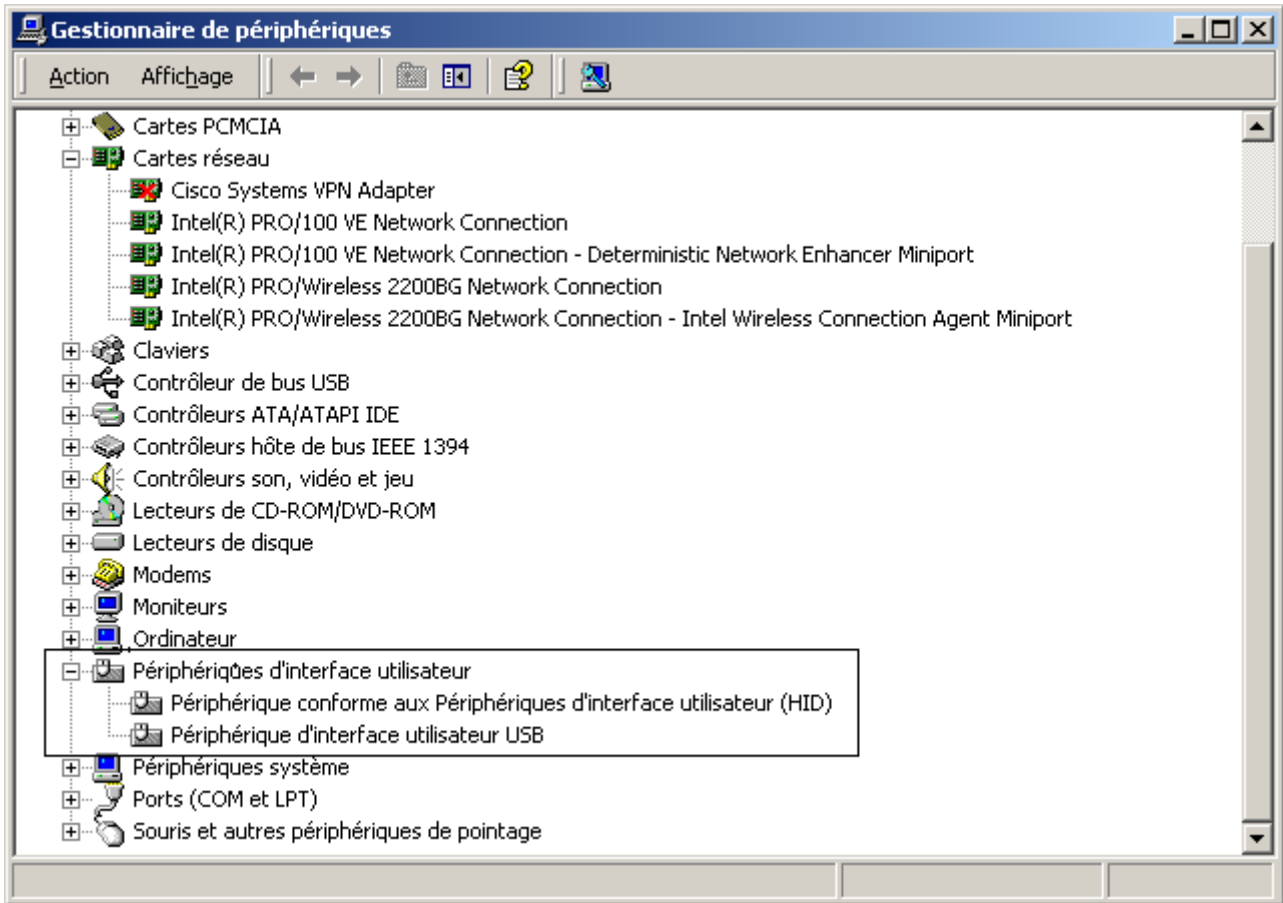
Gestionnaire de périphériques

Action Affichage

Cartes PCMCIA
Cartes réseau
Cisco Systems VPN Adapter
Intel(R) PRO/100 VE Network Connection
Intel(R) PRO/100 VE Network Connection - Deterministic Network Enhancer Miniport
Intel(R) PRO/Wireless 2200BG Network Connection
Intel(R) PRO/Wireless 2200BG Network Connection - Intel Wireless Connection Agent Miniport
Claviers
Contrôleur de bus USB
Contrôleurs ATA/ATAPI IDE
Contrôleurs hôte de bus IEEE 1394
Contrôleurs son, vidéo et jeu
Lecteurs de CD-ROM/DVD-ROM
Lecteurs de disque
Modems
Moniteurs
Ordinateur
Périphériques d'interface utilisateur
Périphérique conforme aux Périphériques d'interface utilisateur (HID)
Périphérique d'interface utilisateur USB
Périphériques système
Ports (COM et LPT)
Souris et autres périphériques de pointage